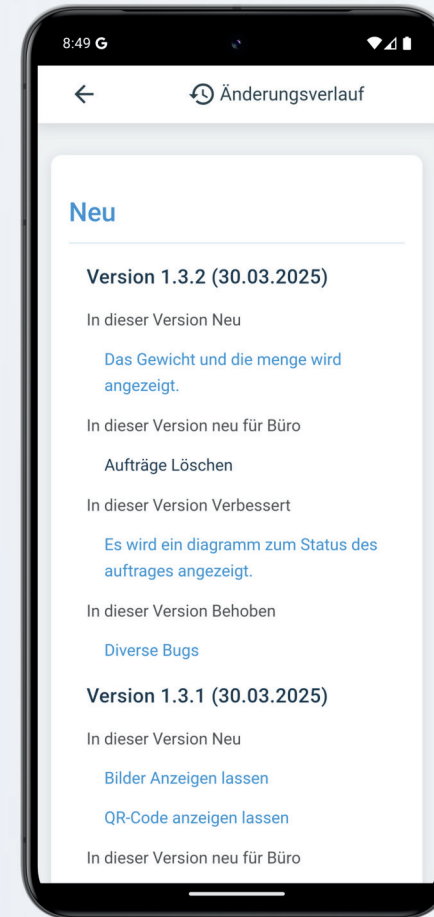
8:49 G

← Änderungsverlauf

Neu

Version 1.3.2 (30.03.2025)

In dieser Version Neu

Das Gewicht und die menge wird angezeigt.

In dieser Version neu für Büro

Aufträge Löschen

In dieser Version Verbessert

Es wird ein diagramm zum Status des auftrages angezeigt.

In dieser Version Behoben

Diverse Bugs

Version 1.3.1 (30.03.2025)

In dieser Version Neu

Bilder Anzeigen lassen

QR-Code anzeigen lassen

In dieser Version neu für Büro